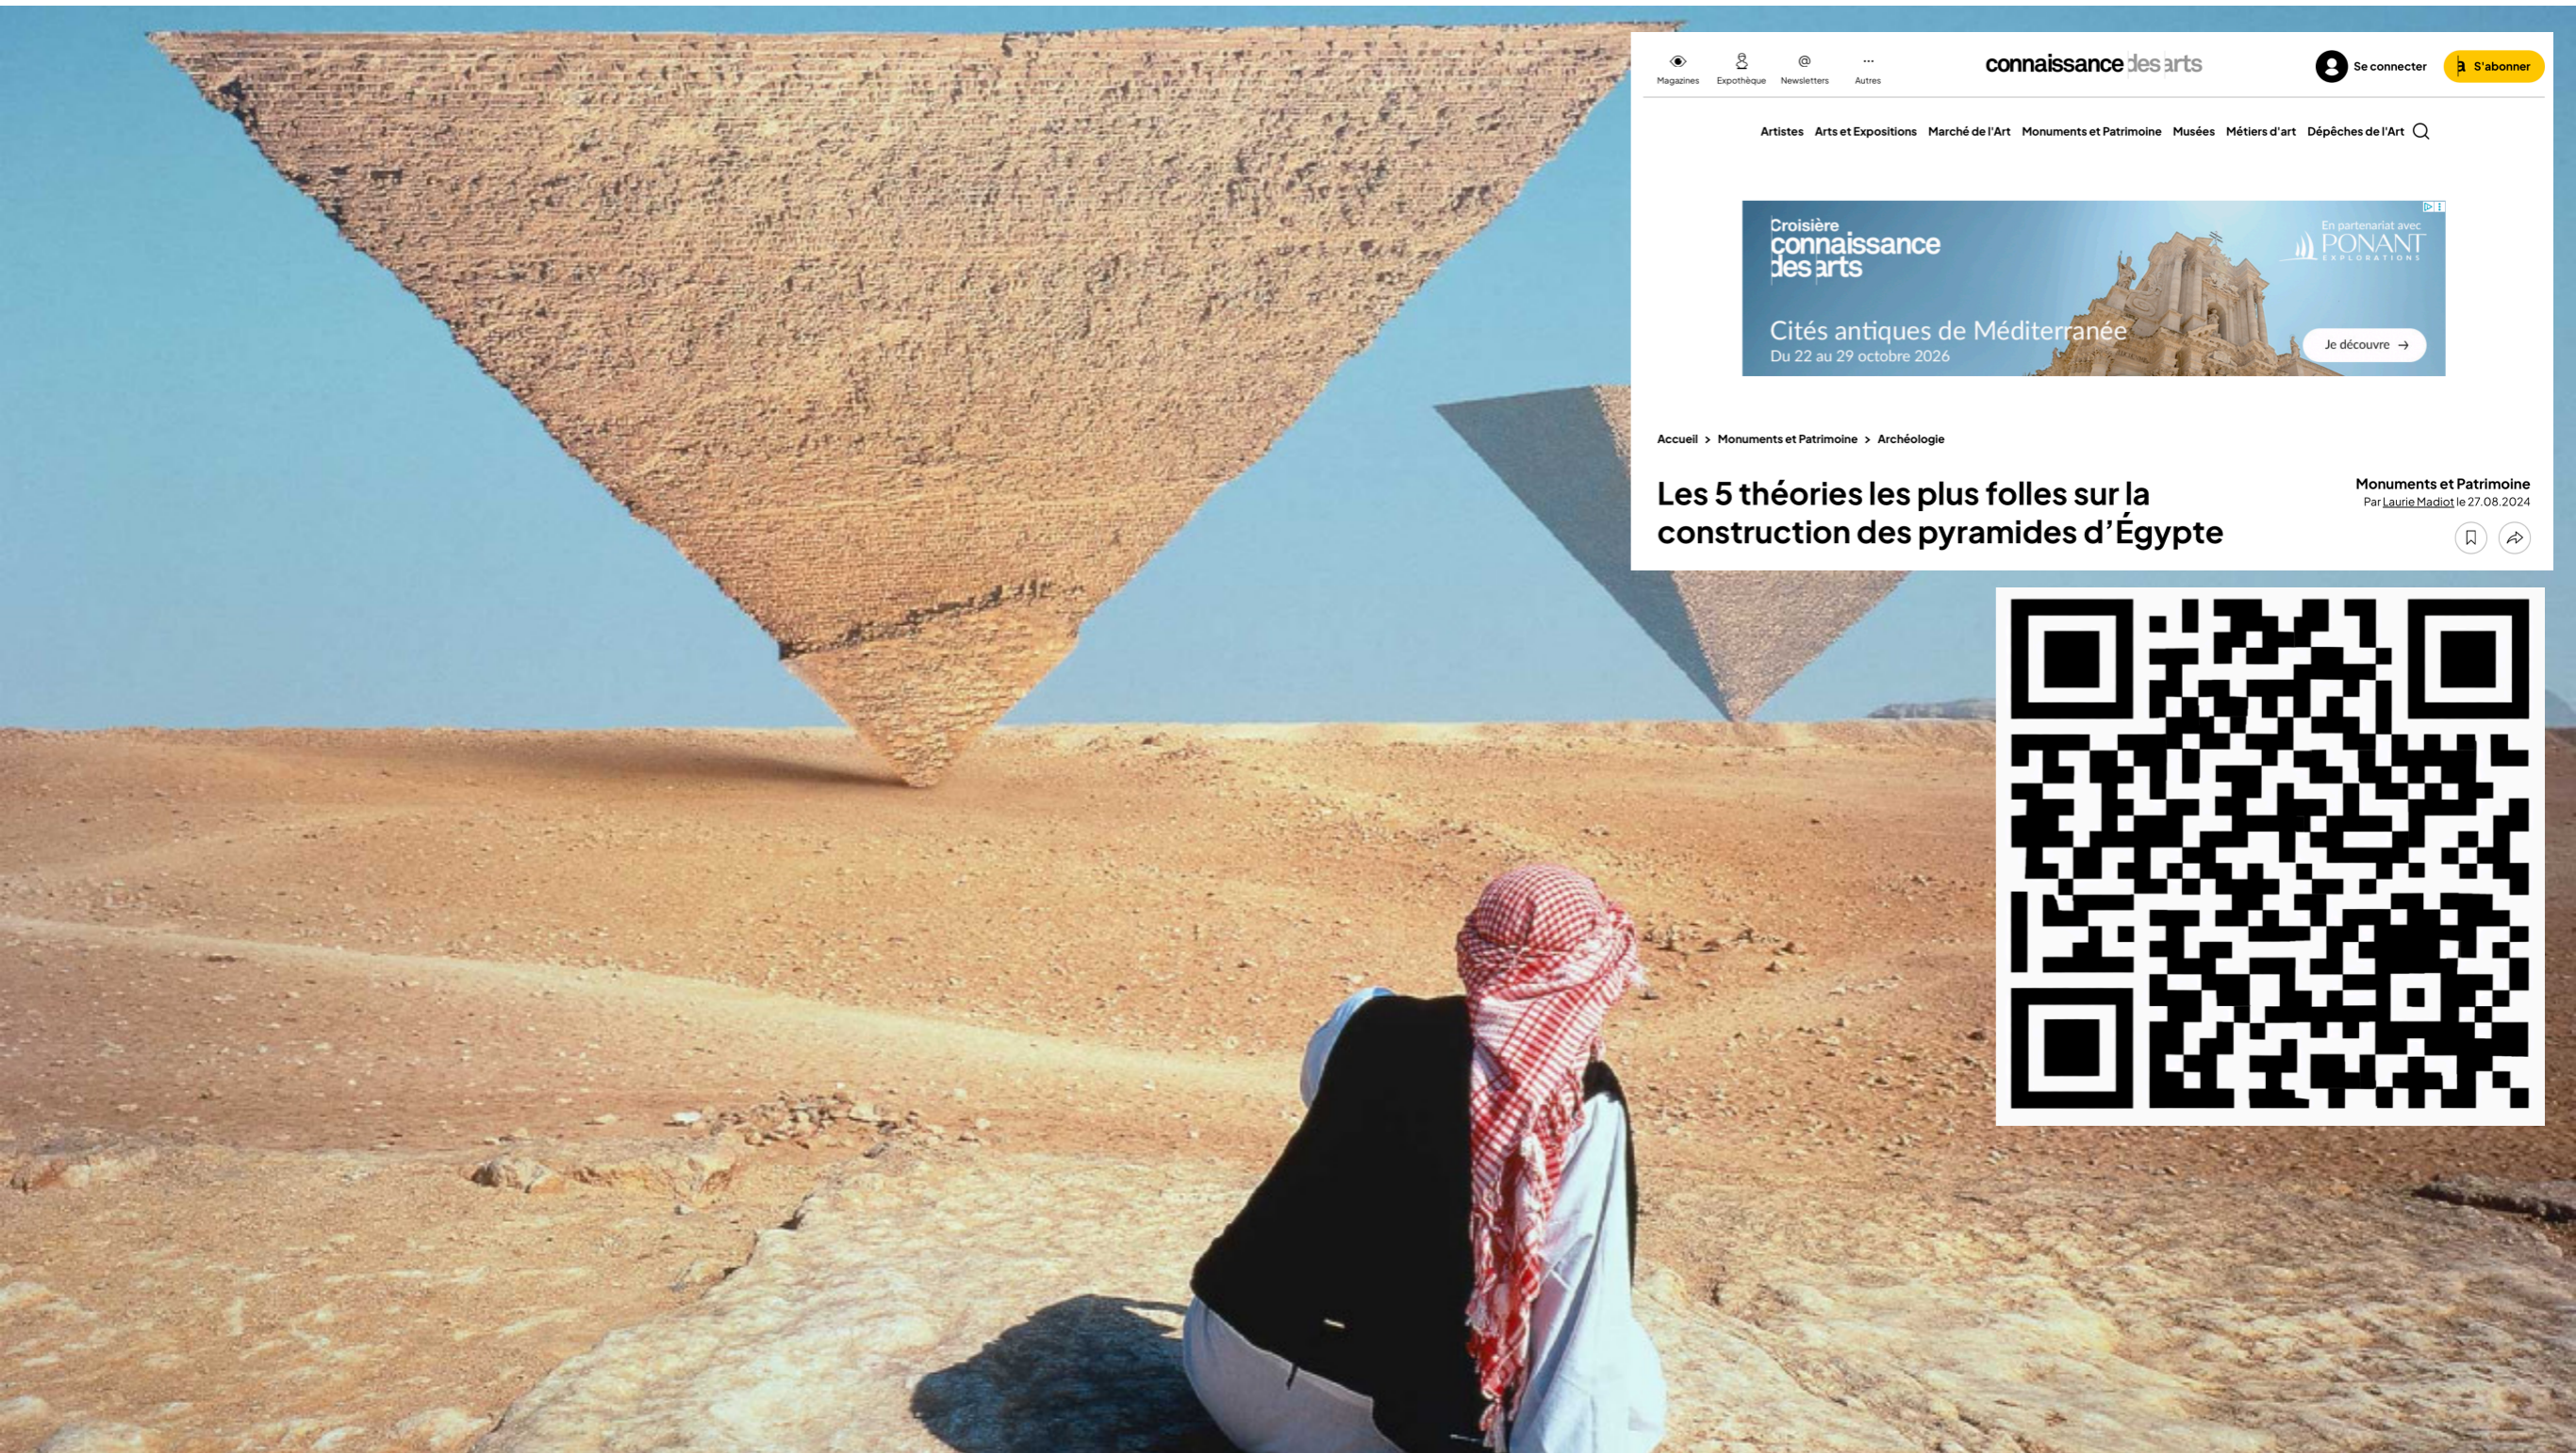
Magazines Expothèque Newsletters Autres

connaissance des arts

Se connecter S'abonner

Artistes Arts et Expositions Marché de l'Art Monuments et Patrimoine Musées Métiers d'art Dépêches de l'Art

Croisière connaissance des arts

En partenariat avec PONANT EXPLORATIONS

Cités antiques de Méditerranée
Du 22 au 29 octobre 2026

Je découvre →

Accueil > Monuments et Patrimoine > Archéologie

Les 5 théories les plus folles sur la construction des pyramides d'Égypte

Monuments et Patrimoine
Par Laurie Madiot le 27.08.2024